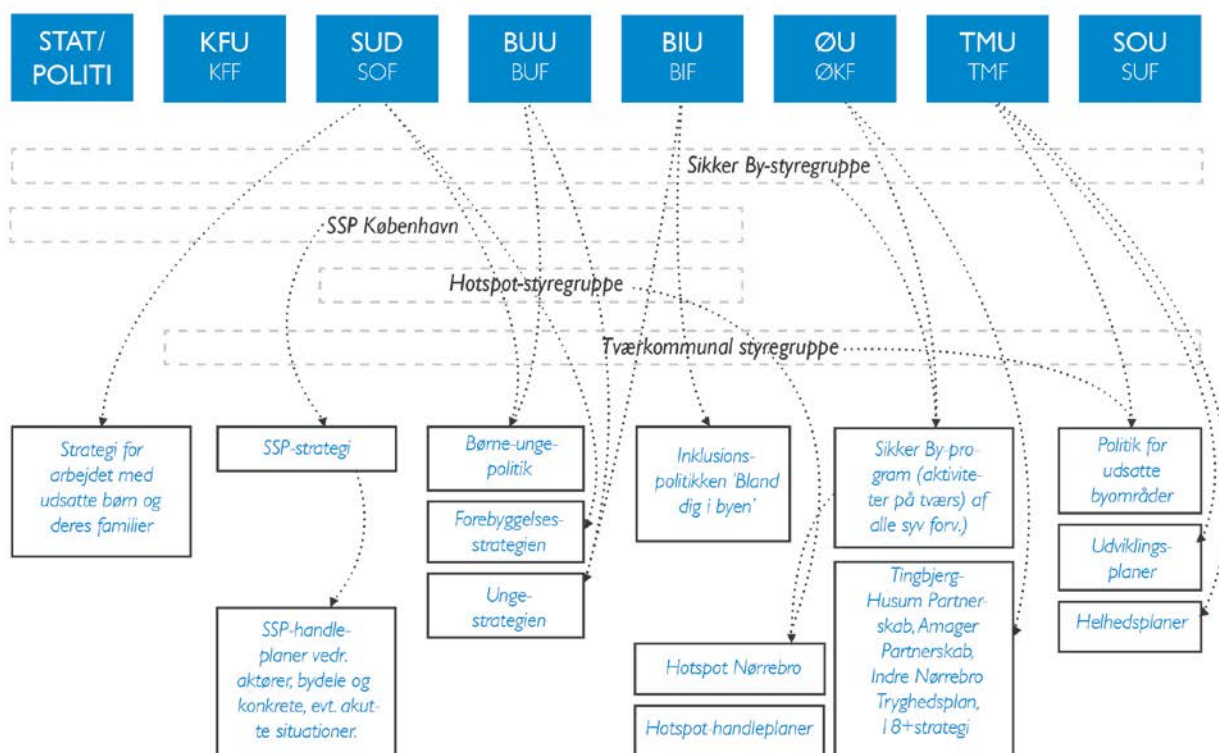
STAT/ POLITI

KFU KFF

SUD SOF

BUU BUF

BIU BIF

ØU ØKF

TMU TMF

SOU SUF

Sikker By-styregruppe

SSP København

Hotspot-styregruppe

Tværkommunal styregruppe

Strategi for arbejdet med udsatte børn og deres familier

SSP-strategi

SSP-handleplaner vedr. aktører, bydele og konkrete, evt. akutte situationer.

Børne-unge-politik

Forebyggelsesstrategien

Ungestrategien

Inklusionspolitikken 'Bland dig i byen'

Hotspot Nørrebro

Hotspot-handleplaner

Sikker By-program (aktiviteter på tværs) af alle syv forv.)

Tingbjerg-Husum Partnerskab, Amager Partnerskab, Indre Nørrebro Tryghedsplan, 18+strategi

Politik for udsatte byområder

Udviklingsplaner

Helhedsplaner